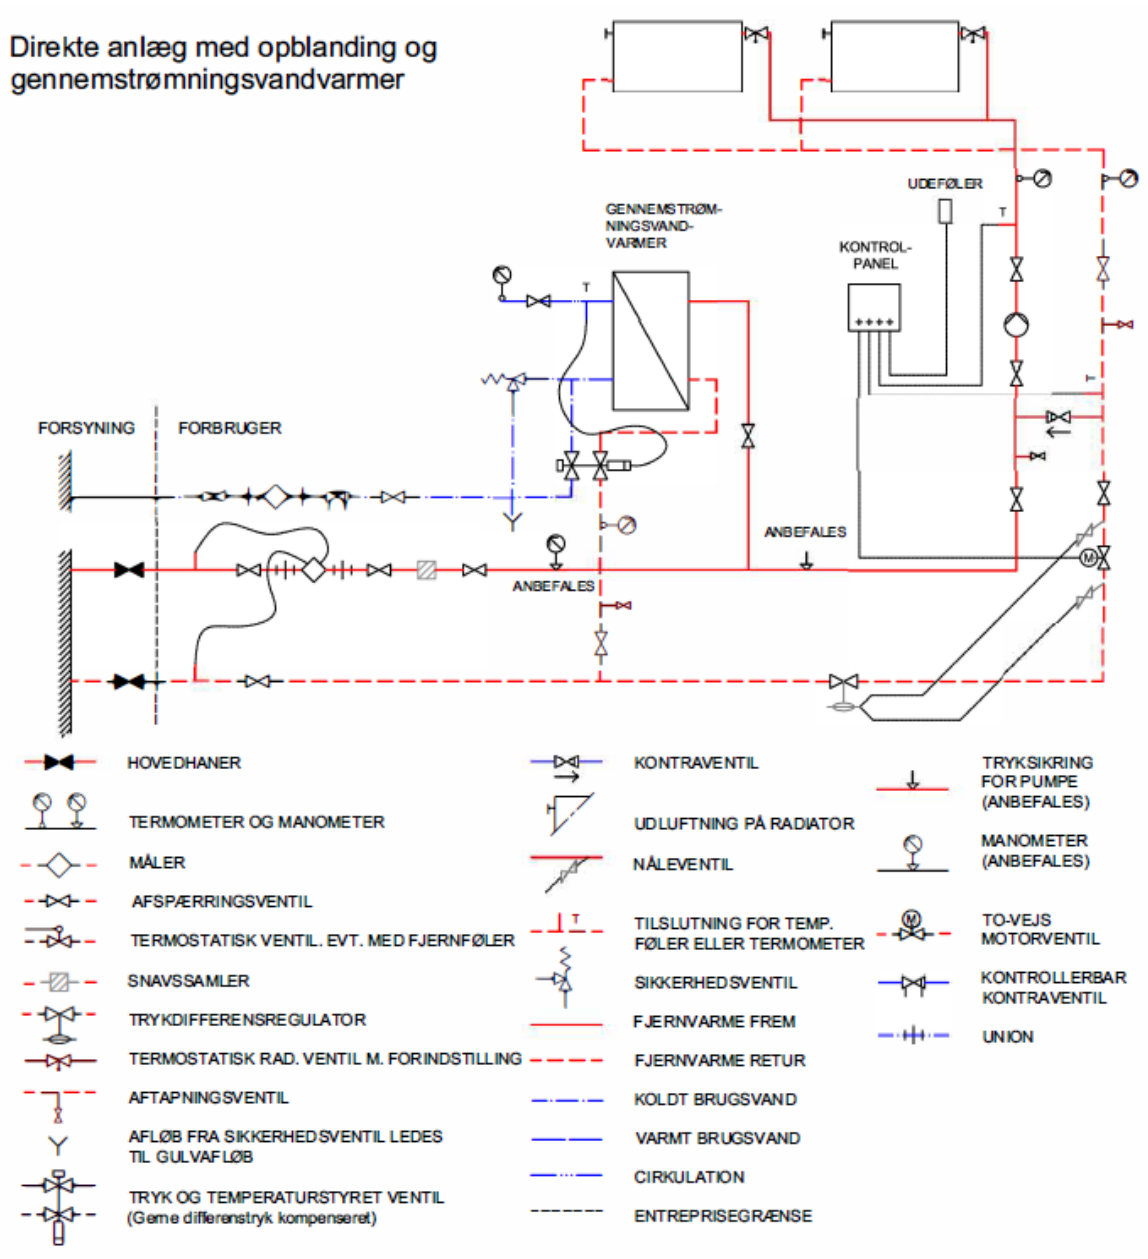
Direkte anlæg med opblanding og gennemstrømningsvandvarmer

GENNEMSTRØM-NINGSVAND-VARMER

UDEFØLER

KONTROL-PANEL

T

T

T

FORSYNING

FORBRUGER

ANBEFALES

ANBEFALES

M

HOVEDHANER

TERMOMETER OG MANOMETER

MÅLER

AFSPÆRRINGSVENTIL

TERMOSTATISK VENTIL. EVT. MED FJERNFØLER

SNAVSSAMLER

TRYKDIFFERENSREGULATOR

TERMOSTATISK RAD. VENTIL M. FORINDSTILLING

AFTAPNINGSVENTIL

AFLØB FRA SIKKERHEDSVENTIL LEDES TIL GULVAFLØB

TRYK OG TEMPERATURSTYRET VENTIL (Gerne differenstryk kompenseret)

KONTRAVENTIL

UDLUFTNING PÅ RADIATOR

NÅLEVENTIL

T

TILSLUTNING FOR TEMP. FØLER ELLER TERMOMETER

SIKKERHEDSVENTIL

FJERNVARME FREM

FJERNVARME RETUR

KOLDT BRUGSVAND

VARMT BRUGSVAND

CIRKULATION

ENTREPRISEGRÆNSE

TRYKSIKRING FOR PUMPE (ANBEFALES)

MANOMETER (ANBEFALES)

M

TO-VEJS MOTORVENTIL

KONTROLLERBAR KONTRAVENTIL

UNION